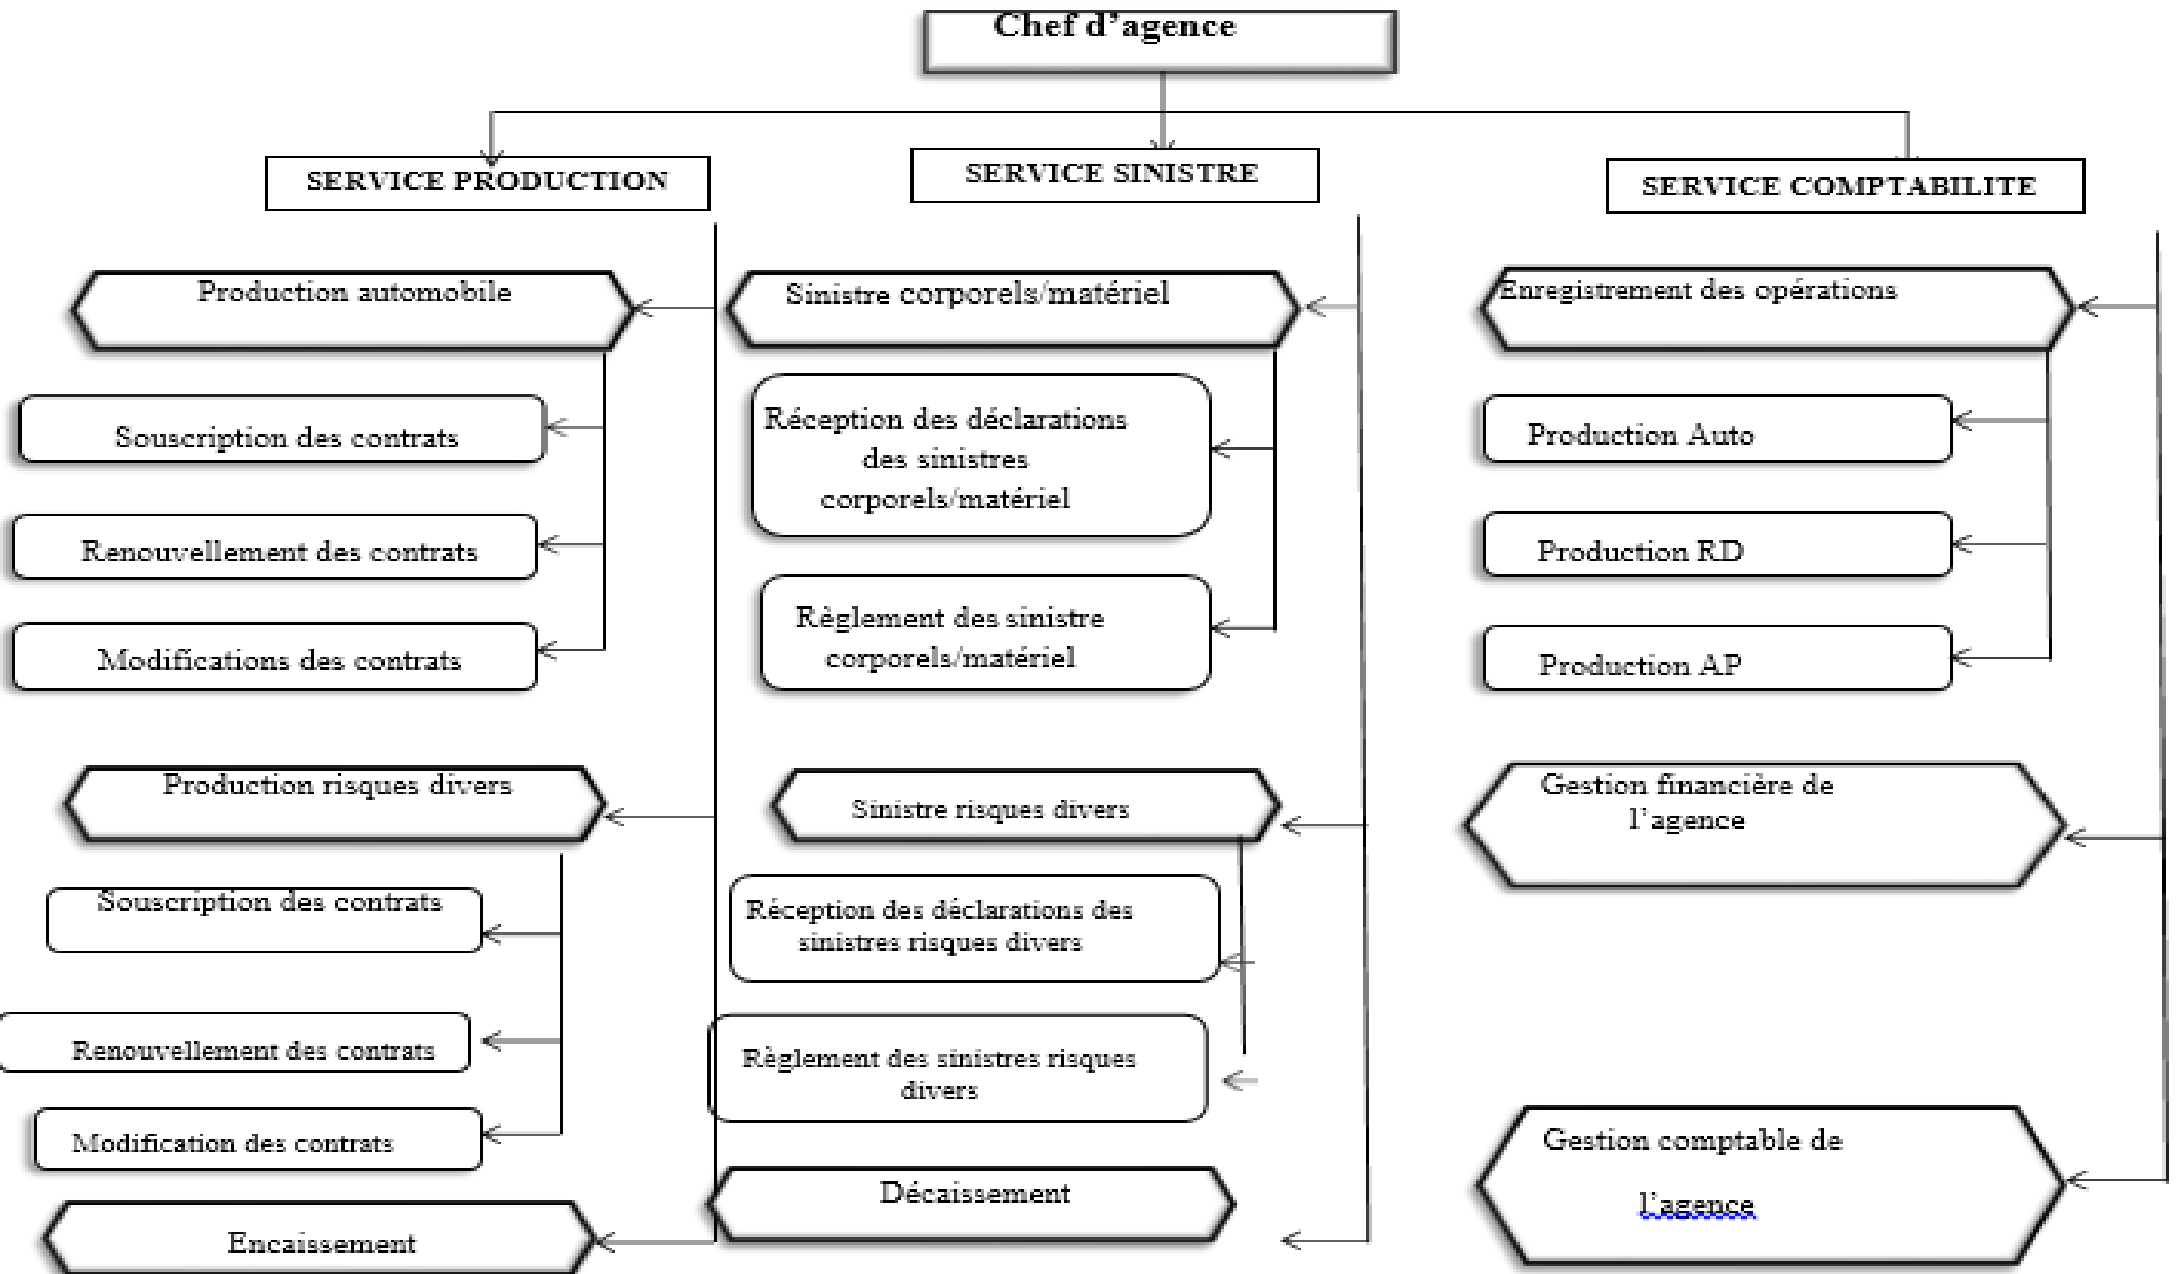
Chef d'agence

SERVICE PRODUCTION

Production automobile

Souscription des contrats

Renouvellement des contrats

Modifications des contrats

Production risques divers

Souscription des contrats

Renouvellement des contrats

Modification des contrats

Encaissement

SERVICE SINISTRE

Sinistre corporels/matériel

Réception des déclarations des sinistres corporels/matériel

Règlement des sinistre corporels/matériel

Sinistre risques divers

Réception des déclarations des sinistres risques divers

Règlement des sinistres risques divers

Décaissement

SERVICE COMPTABILITE

Enregistrement des opérations

Production Auto

Production RD

Production AP

Gestion financière de l'agence

Gestion comptable de l'agence